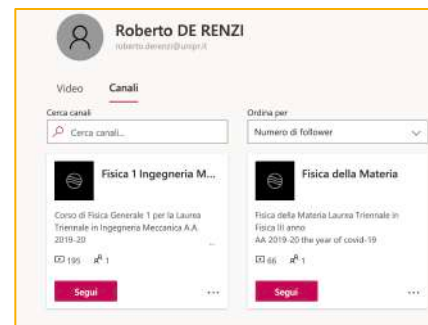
Roberto DE RENZI
roberto.derenzi@unipr.it

Video Canali

Cerca canali
Cerca canali...

Ordina per
Numero di follower

Fisica 1 Ingegneria M...

Corso di Fisica Generale 1 per la Laurea Triennale in Ingegneria Meccanica A.A 2019-20

195 1

Segui ...

Fisica della Materia

Fisica della Materia Laurea Triennale in Fisica III anno
AA 2019-20 the year of covid-19

66 1

Segui ...